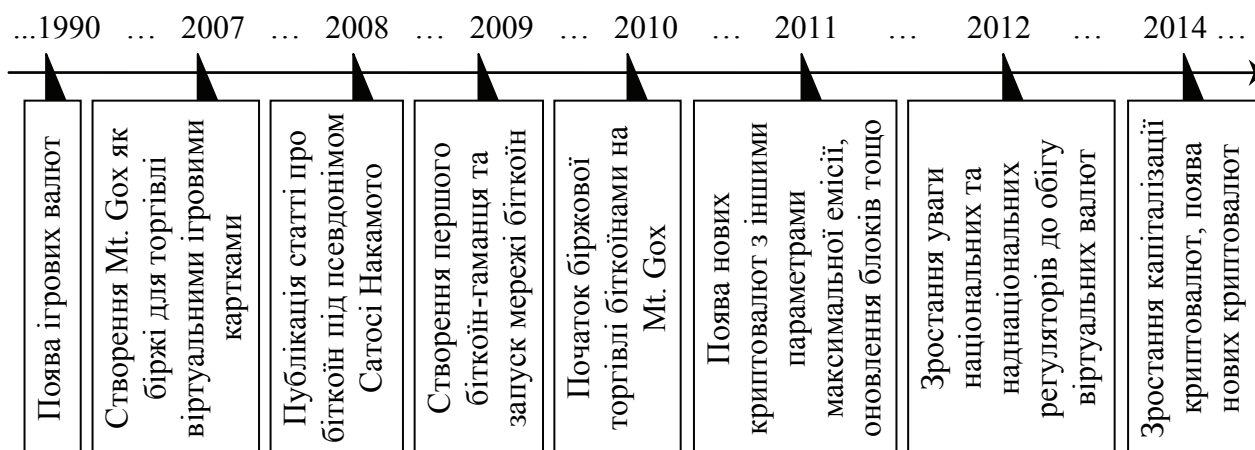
...1990 … 2007 … 2008 … 2009 … 2010 … 2011 … 2012 … 2014 …

Поява ігрових валют

Створення Mt. Gox як біржі для торгівлі віртуальними ігровими картками

Публікація статті про біткоїн під псевдонімом Сатосі Накамото

Створення першого біткоїн-гаманця та запуск мережі біткоїн

Початок біржової торгівлі біткоїнами на Mt. Gox

Поява нових криптовалют з іншими параметрами максимальної емісії, оновлення блоків тощо

Зростання уваги національних та наднаціональних регуляторів до обігу віртуальних валют

Зростання капіталізації криптовалют, поява нових криптовалют